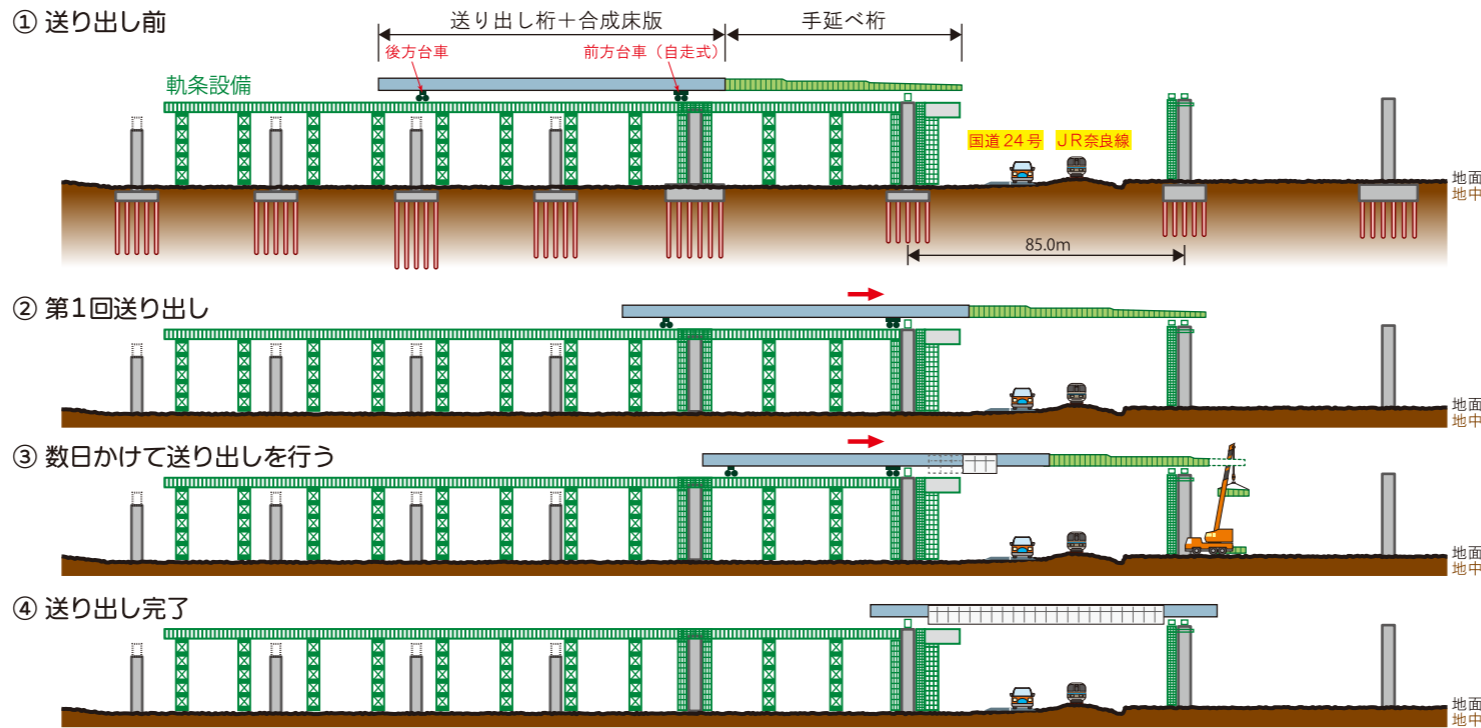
① 送り出し前

送り出し桁＋合成床版

手延べ桁

後方台車

前方台車（自走式）

軌条設備

国道 24 号

ＪＲ奈良線

地面

地中

85.0m

② 第1回送り出し

地面

地中

③ 数日かけて送り出しを行う

地面

地中

④ 送り出し完了

地面

地中